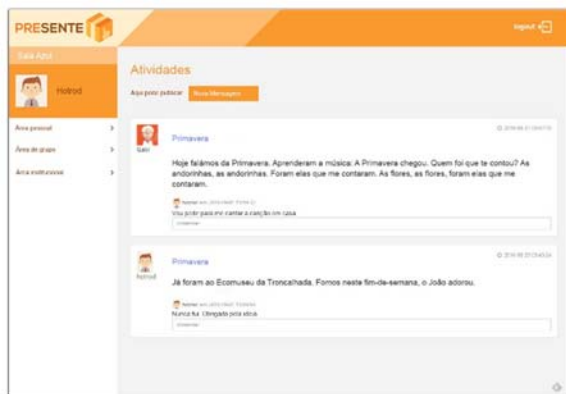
PRESENTE

logout

Sala Azul

Hotrod

Área pessoal

Área de grupo

Área institucional

Atividades

Aqui pode publicar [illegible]

Primavera

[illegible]

Hoje falámos da Primavera. Aprenderam a música: A Primavera chegou. Quem foi que te contou? As andorinhas, as andorinhas. Foram elas que me contaram. As flores, as flores, foram elas que me contaram.

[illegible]

Vou pedir para ele cantar a canção em casa

Comentar

Primavera

Hotrod

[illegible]

Já foram ao Ecomuseu da Troncalhada. Fomos neste fim-de-semana, o João adorou.

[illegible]

Nunca fui. Obrigada pela dica.

Comentar